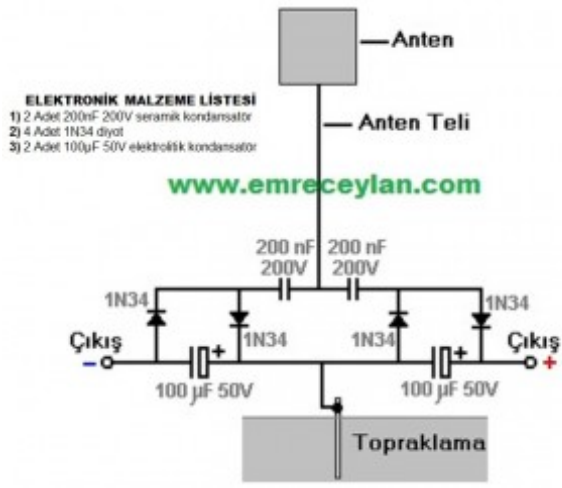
Anten

Anten Teli

ELEKTRONİK MALZEME LİSTESİ
1) 2 Adet 200nF 200V seramik kondansatör
2) 4 Adet 1N34 diyot
3) 2 Adet 100µF 50V elektrolitik kondansatör

www.emreceylan.com

200 nF
200V

200 nF
200V

1N34

1N34

1N34

1N34

Çıkış
-

Çıkış
+

+

+

100 µF 50V

100 µF 50V

Topraklama